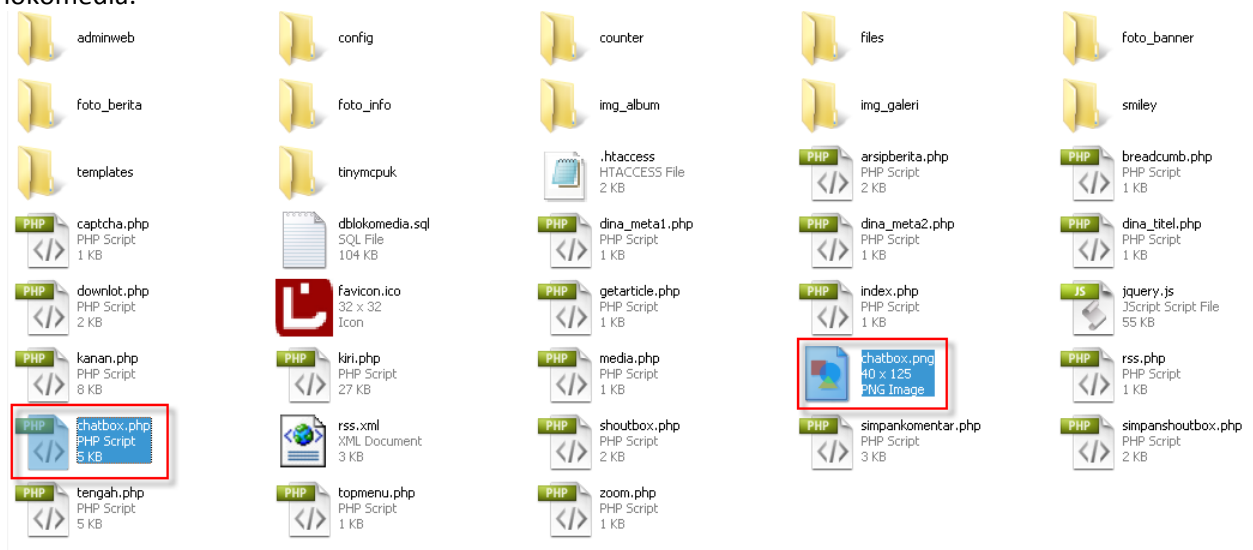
lokomedia:

adminweb

config

counter

files

foto_banner

foto_berita

foto_info

img_album

img_galeri

smiley

templates

tinymcpuk

.htaccess
HTACCESS File
2 KB

PHP
arsipberita.php
PHP Script
2 KB

PHP
breadcumb.php
PHP Script
1 KB

PHP
captcha.php
PHP Script
1 KB

dblokomedia.sql
SQL File
104 KB

PHP
dina_meta1.php
PHP Script
1 KB

PHP
dina_meta2.php
PHP Script
1 KB

PHP
dina_titel.php
PHP Script
1 KB

PHP
downlot.php
PHP Script
2 KB

favicon.ico
32 x 32
Icon

PHP
getarticle.php
PHP Script
1 KB

PHP
index.php
PHP Script
1 KB

JS
jquery.js
JScript Script File
55 KB

PHP
kanan.php
PHP Script
8 KB

PHP
kiri.php
PHP Script
27 KB

PHP
media.php
PHP Script
1 KB

chatbox.png
40 x 125
PNG Image

PHP
rss.php
PHP Script
1 KB

PHP
chatbox.php
PHP Script
5 KB

rss.xml
XML Document
3 KB

PHP
shoutbox.php
PHP Script
2 KB

PHP
simpankomentar.php
PHP Script
3 KB

PHP
simpanshoutbox.php
PHP Script
2 KB

PHP
tengah.php
PHP Script
5 KB

PHP
topmenu.php
PHP Script
1 KB

PHP
zoom.php
PHP Script
1 KB